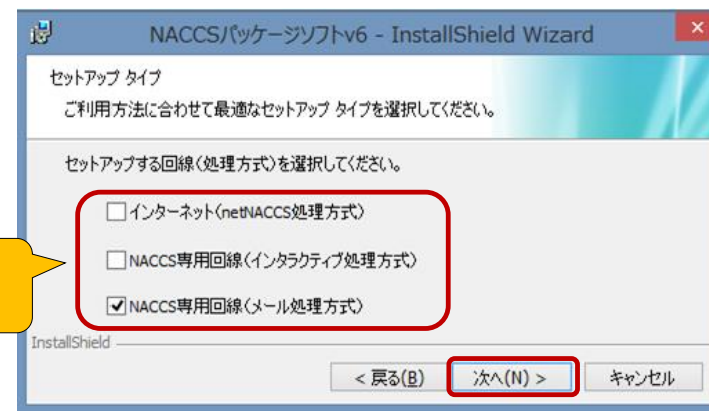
NACCSパッケージソフトv6 - InstallShield Wizard

セットアップ タイプ

ご利用方法に合わせて最適なセットアップ タイプを選択してください。

セットアップする回線（処理方式）を選択してください。

☐ インターネット（netNACCS処理方式）

☐ NACCS専用回線（インタラクティブ処理方式）

☑ NACCS専用回線（メール処理方式）

InstallShield

< 戻る(B)　次へ(N) >　キャンセル